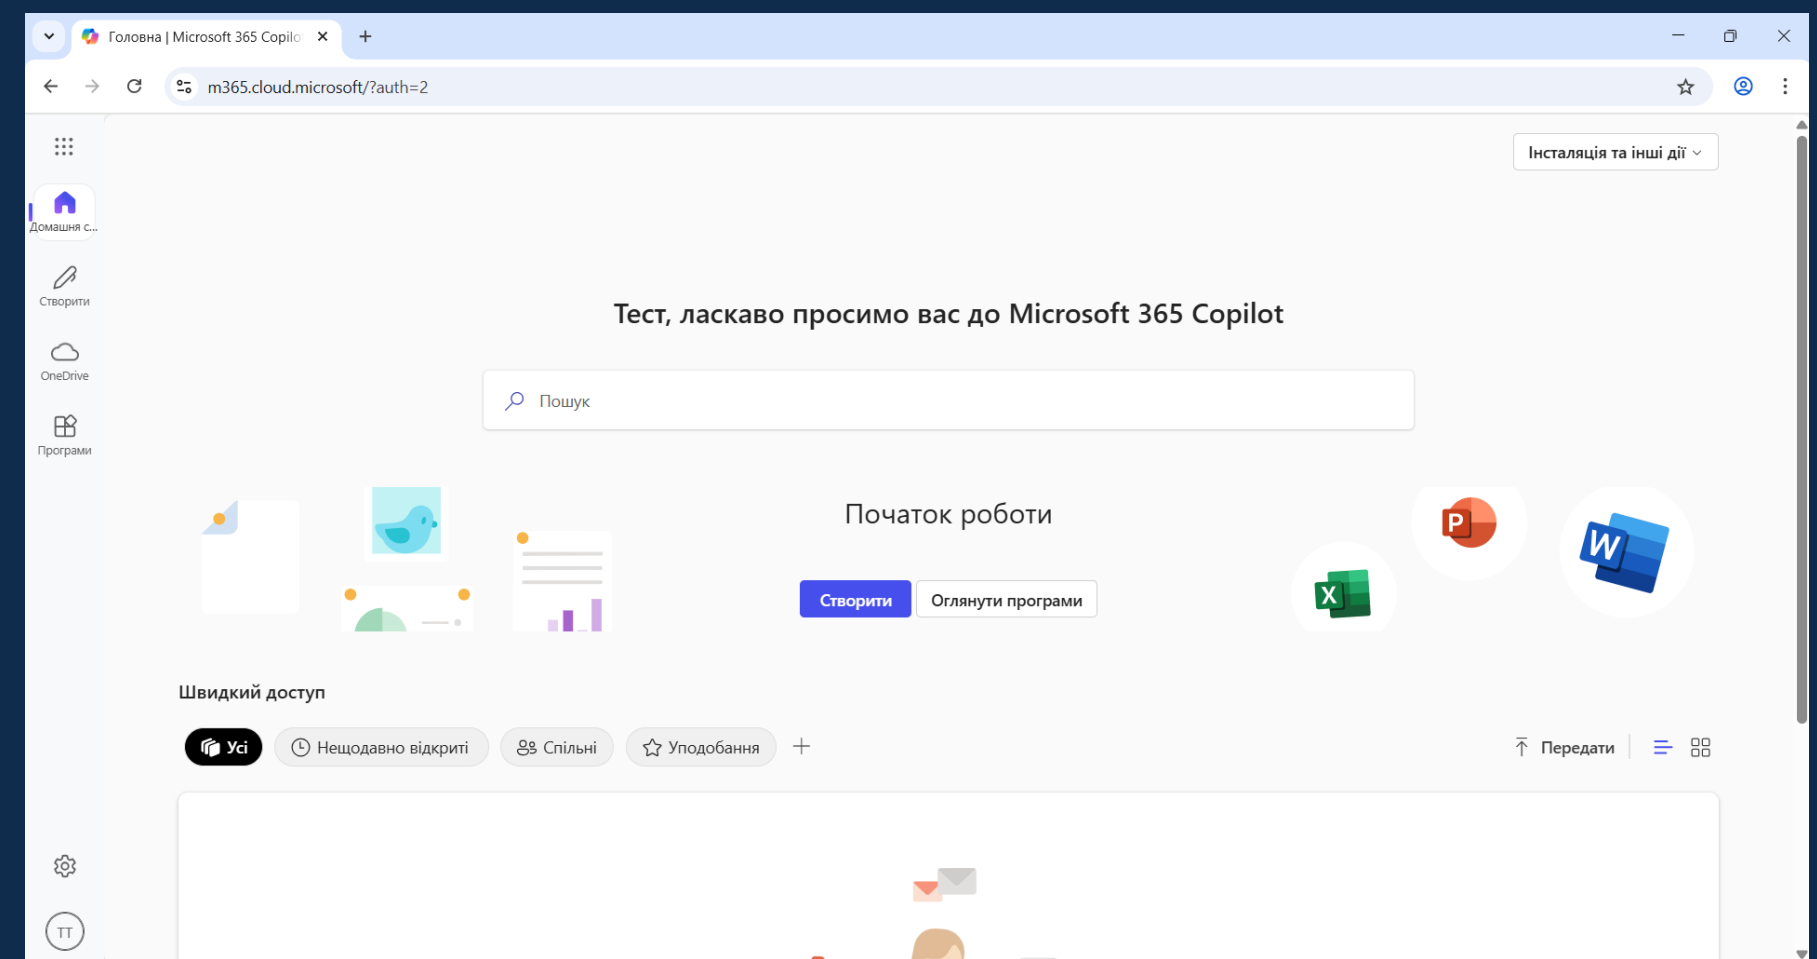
Головна | Microsoft 365 Copilo

m365.cloud.microsoft/?auth=2

Інсталяція та інші дії

Домашня с...

Створити

OneDrive

Програми

Тест, ласкаво просимо вас до Microsoft 365 Copilot

Пошук

Початок роботи

Створити

Оглянути програми

Швидкий доступ

Усі

Нещодавно відкриті

Спільні

Уподобання

Передати

ТТ